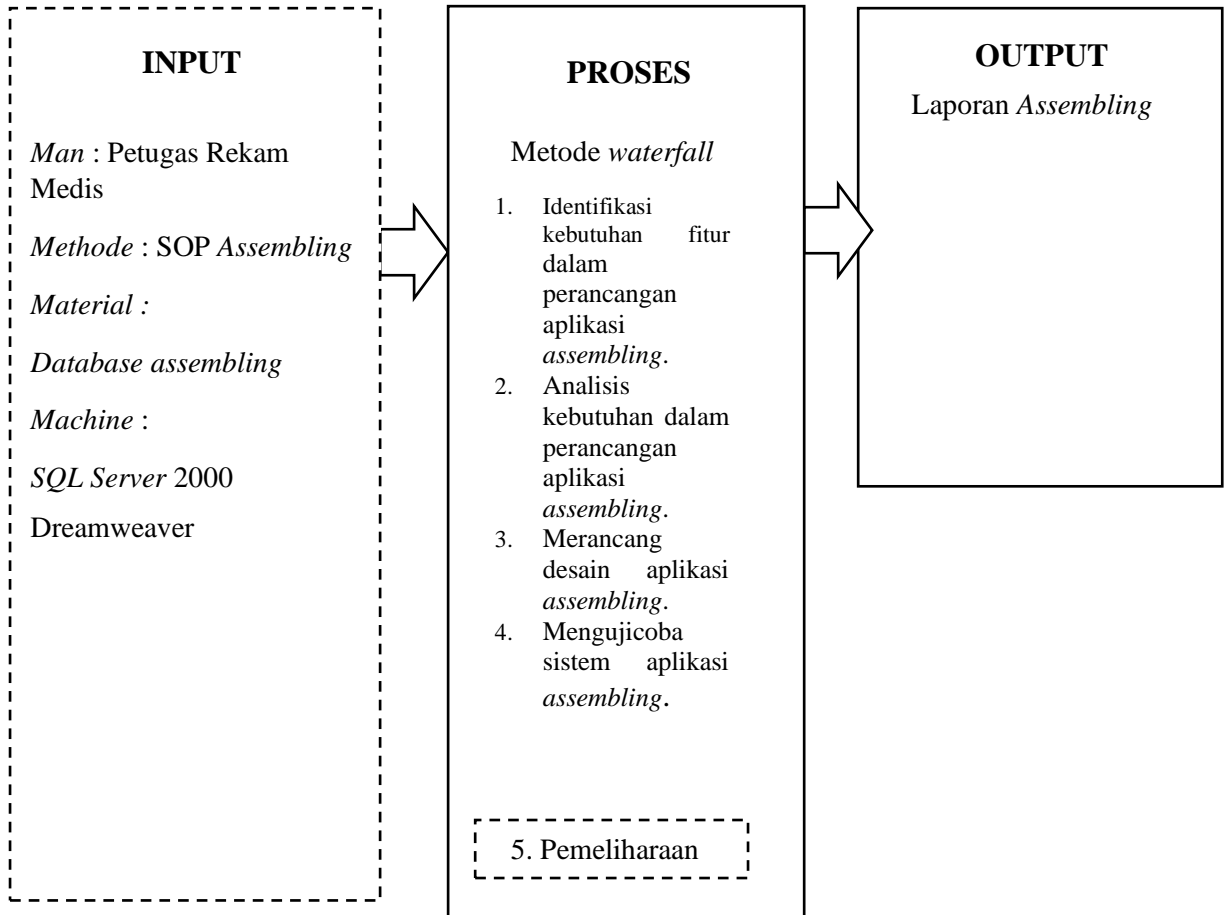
INPUT

*Man* : Petugas Rekam Medis

*Methode* : SOP *Assembling*

*Material :*

*Database assembling*

*Machine* :

*SQL Server* 2000

Dreamweaver

PROSES

Metode *waterfall*

1. Identifikasi kebutuhan fitur dalam perancangan aplikasi *assembling*.
2. Analisis kebutuhan dalam perancangan aplikasi *assembling*.
3. Merancang desain aplikasi *assembling*.
4. Mengujicoba sistem aplikasi *assembling*.

5. Pemeliharaan

OUTPUT

Laporan *Assembling*